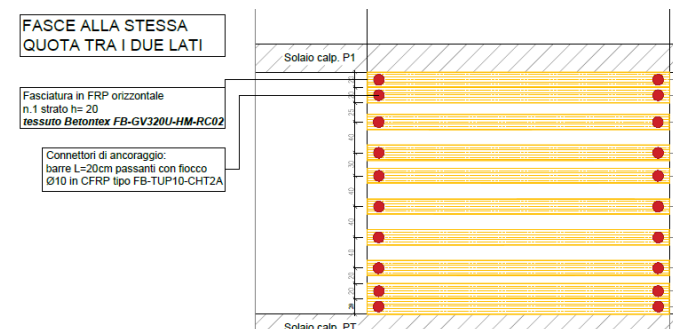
FASCE ALLA STESSA QUOTA TRA I DUE LATI

Solaio calp. P1

Fasciatura in FRP orizzontale
n.1 strato h= 20
tessuto Betontex FB-GV320U-HM-RC02

Connettori di ancoraggio:
barre L=20cm passanti con fiocco
Ø10 in CFRP tipo FB-TUP10-CHT2A

Solaio calp. PT